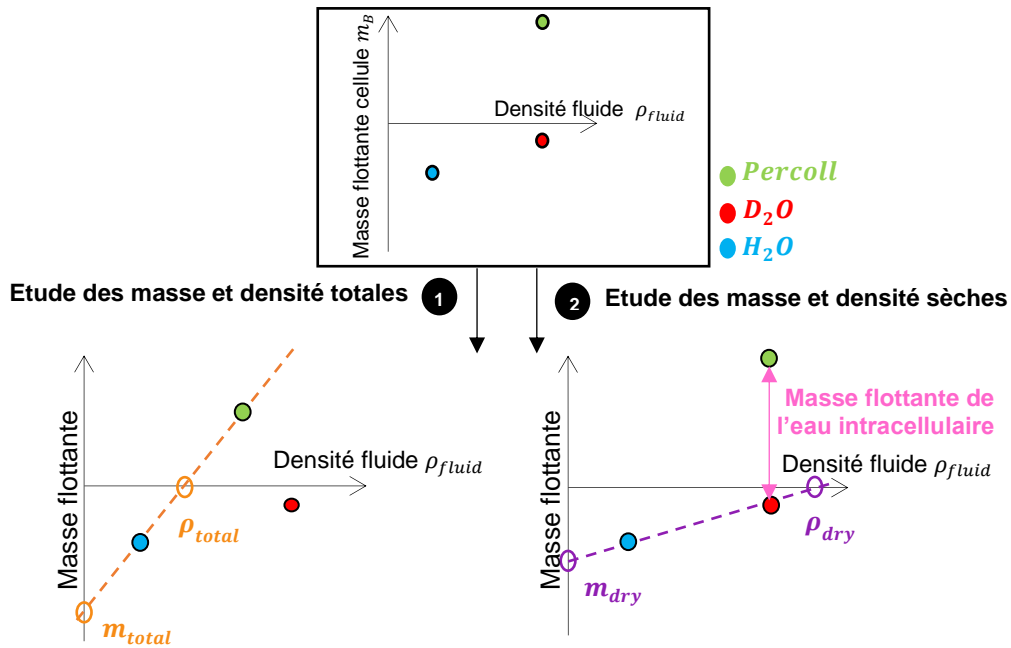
Masse flottante cellule $m_B$

Densité fluide $\rho_{fluid}$

$Percoll$

$D_2O$

$H_2O$

1 Etude des masse et densité totales

2 Etude des masse et densité sèches

Masse flottante

Densité fluide $\rho_{fluid}$

$\rho_{total}$

$m_{total}$

Masse flottante

Masse flottante de l'eau intracellulaire

Densité fluide $\rho_{fluid}$

$\rho_{dry}$

$m_{dry}$